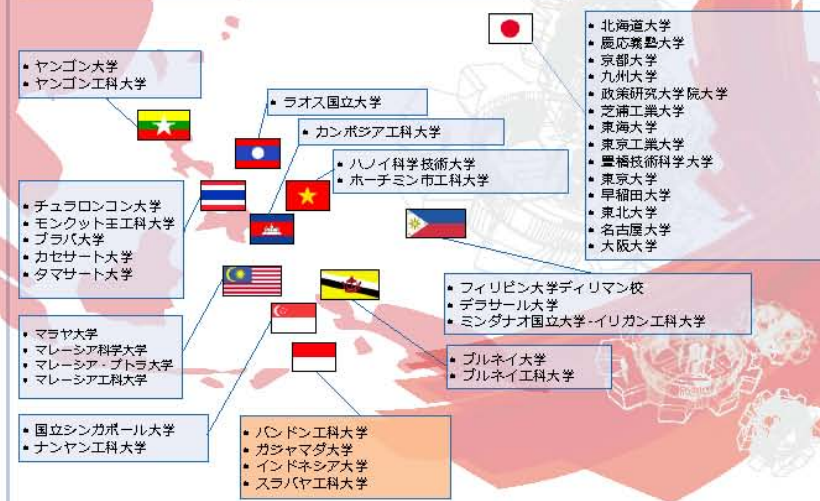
- 北海道大学
- 慶応義塾大学
- 京都大学
- 九州大学
- 政策研究大学院大学
- 芝浦工業大学
- 東海大学
- 東京工業大学
- 豊橋技術科学大学
- 東京大学
- 早稲田大学
- 東北大学
- 名古屋大学
- 大阪大学

- ヤンゴン大学
- ヤンゴン工科大学

- ラオス国立大学

- カンボジア工科大学

- ハノイ科学技術大学
- ホーチミン市工科大学

- チュラロンコン大学
- モンクット王工科大学
- ブラパ大学
- カセサート大学
- タマサート大学

- フィリピン大学ディリマン校
- デラサール大学
- ミンダナオ国立大学 - イリガン工科大学

- マラヤ大学
- マレーシア科学大学
- マレーシア・プトラ大学
- マレーシア工科大学

- ブルネイ大学
- ブルネイ工科大学

- 国立シンガポール大学
- ナンヤン工科大学

- バンドン工科大学
- ガジャマダ大学
- インドネシア大学
- スラバヤ工科大学